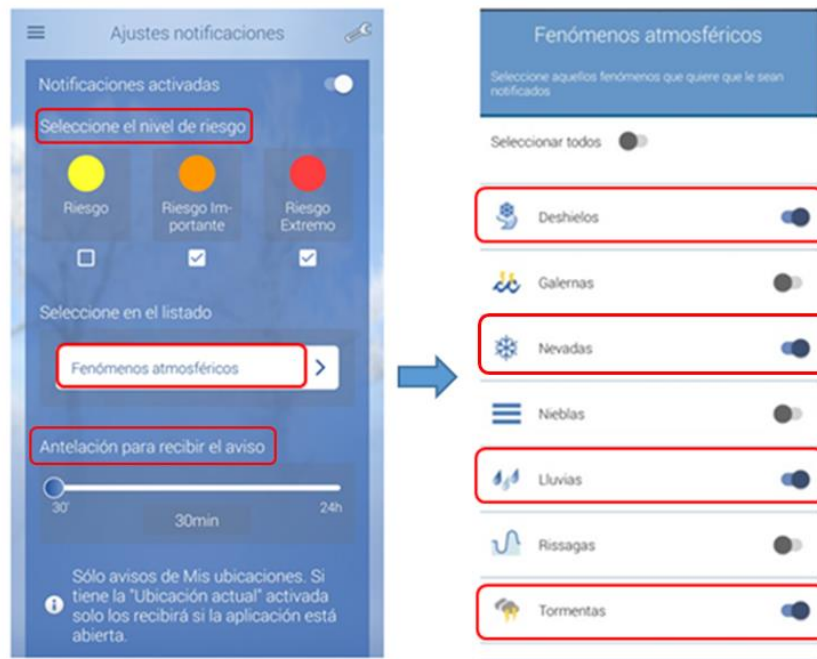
Ajustes notificaciones

Notificaciones activadas

Seleccione el nivel de riesgo

Riesgo

Riesgo Importante

Riesgo Extremo

Seleccione en el listado

Fenómenos atmosféricos

Antelación para recibir el aviso

30'

24h

30min

Sólo avisos de Mis ubicaciones. Si tiene la "Ubicación actual" activada solo los recibirá si la aplicación está abierta.

Fenómenos atmosféricos

Seleccione aquellos fenómenos que quiere que le sean notificados

Seleccionar todos

Deshielos

Galernas

Nevadas

Nieblas

Lluvias

Rissagas

Tormentas